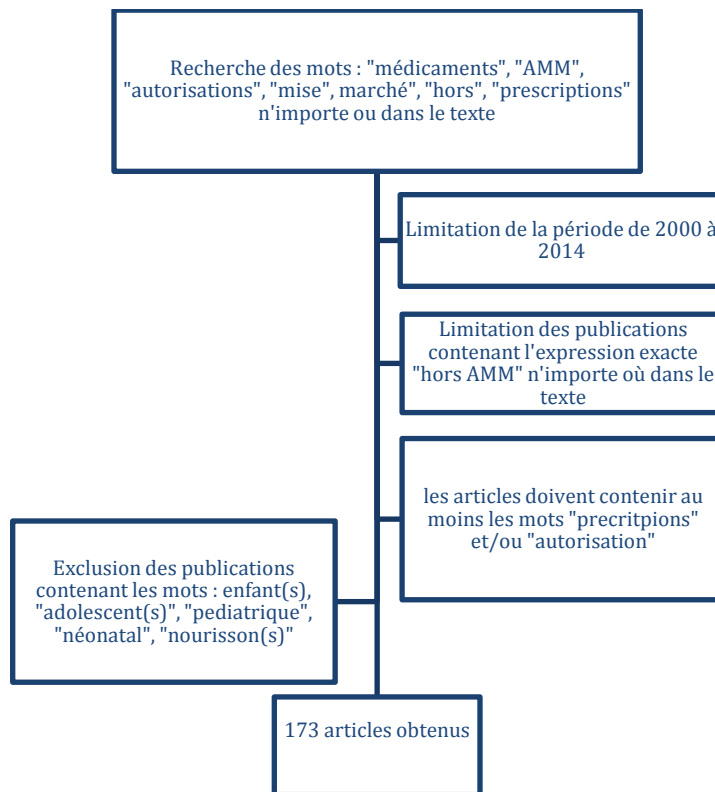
Recherche des mots : "médicaments", "AMM", "autorisations", "mise", marché", "hors", "prescriptions" n'importe ou dans le texte

Limitation de la période de 2000 à 2014

Limitation des publications contenant l'expression exacte "hors AMM" n'importe où dans le texte

les articles doivent contenir au moins les mots "precritpions" et/ou "autorisation"

Exclusion des publications contenant les mots : enfant(s), "adolescent(s)", "pediatrique", "néonatal", "nourisson(s)"

173 articles obtenus